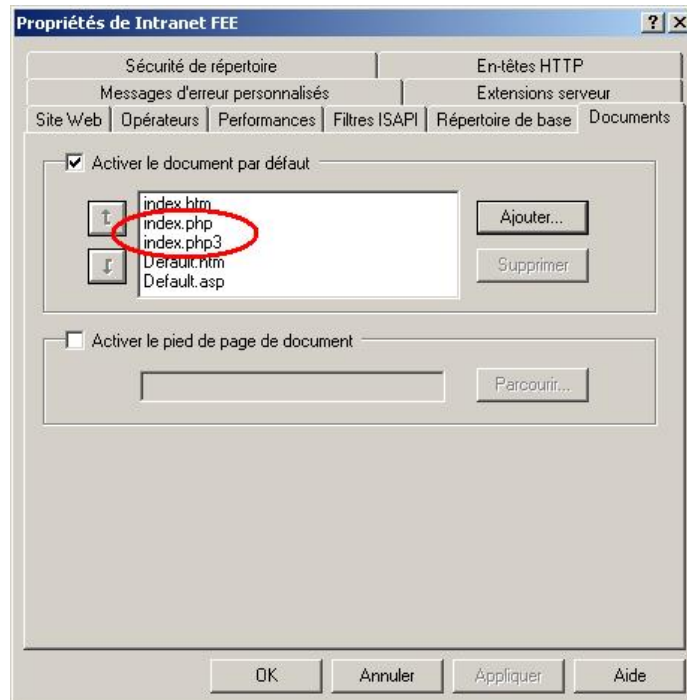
Propriétés de Intranet FEE

? X

Sécurité de répertoire

En-têtes HTTP

Messages d'erreur personnalisés

Extensions serveur

Site Web | Opérateurs | Performances | Filtres ISAPI | Répertoire de base | Documents

Activer le document par défaut

index.htm
index.php
index.php3
Default.htm
Default.asp

Ajouter...

Supprimer

Activer le pied de page de document

Parcourir...

OK

Annuler

Appliquer

Aide